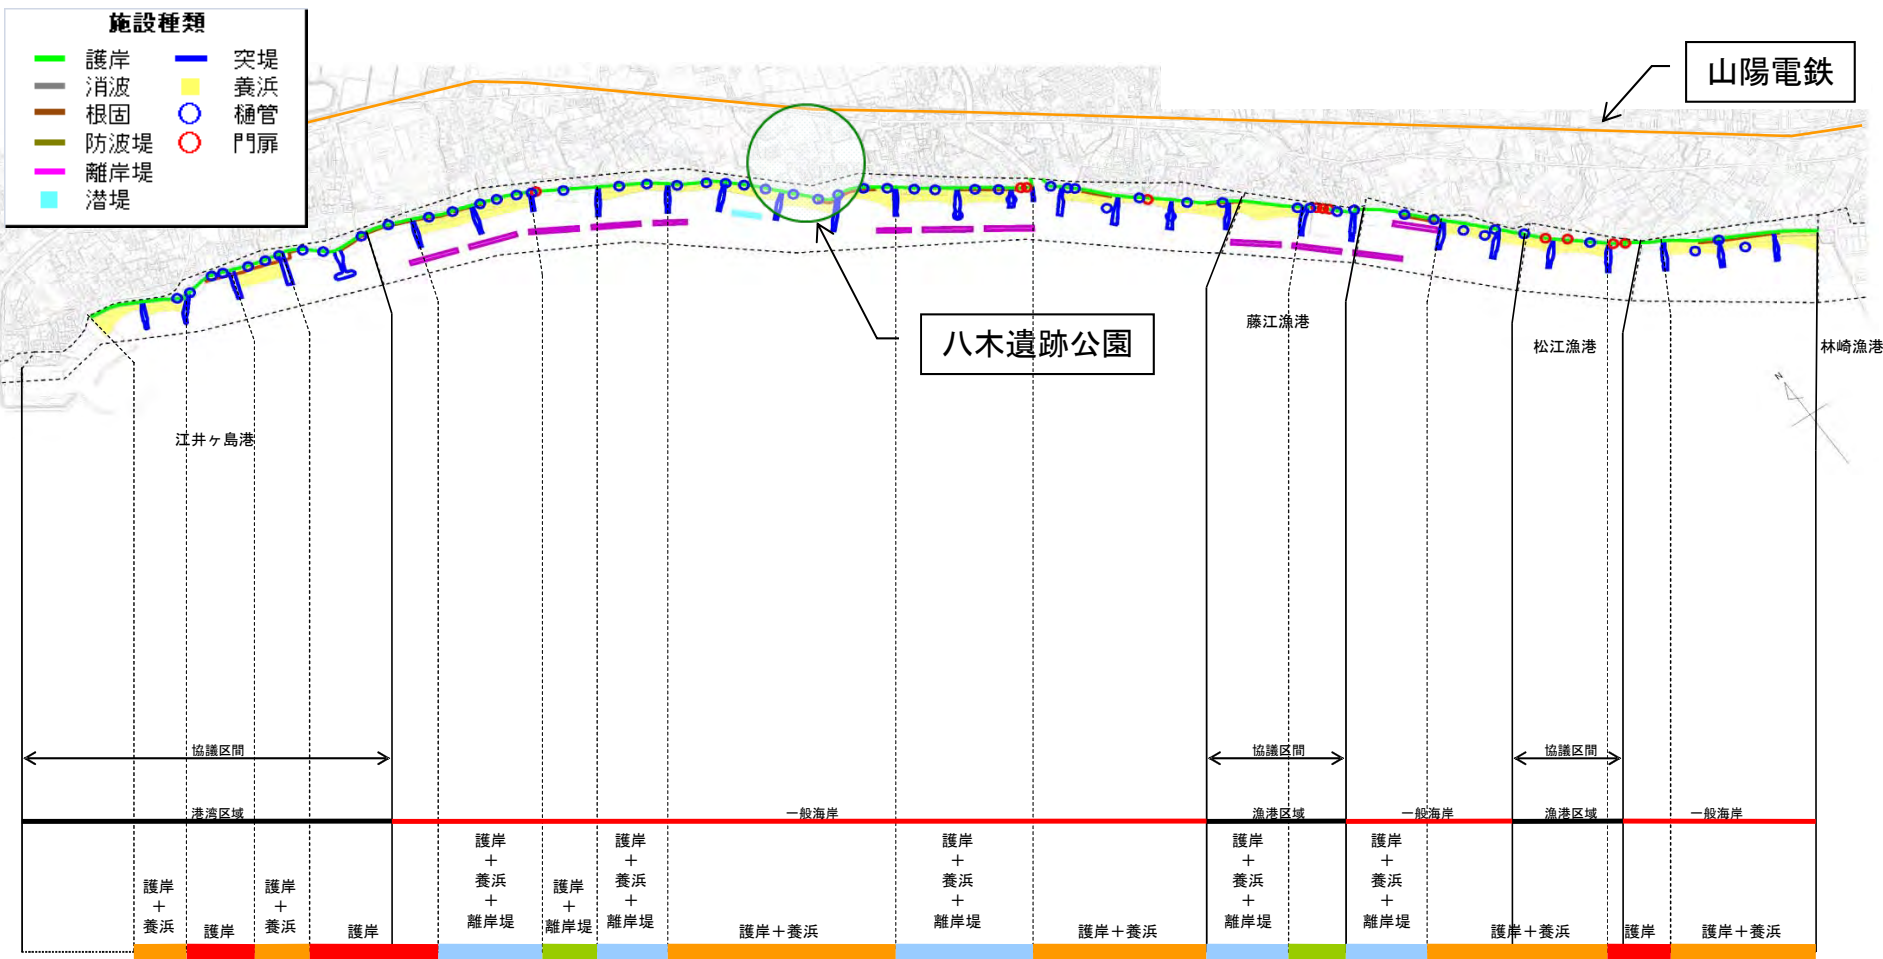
施設種類

護岸
消波
根固
防波堤
離岸堤
潜堤
突堤
養浜
樋管
門扉

山陽電鉄

八木遺跡公園

藤江漁港

松江漁港

林崎漁港

江井ヶ島港

協議区間

協議区間

協議区間

港湾区域

一般海岸

漁港区域

一般海岸

漁港区域

一般海岸

護岸 + 養浜

護岸

護岸 + 養浜

護岸

護岸 + 養浜 + 離岸堤

護岸 + 離岸堤

護岸 + 養浜 + 離岸堤

護岸＋養浜

護岸 + 養浜 + 離岸堤

護岸＋養浜

護岸 + 養浜 + 離岸堤

護岸 + 養浜 + 離岸堤

護岸＋養浜

護岸

護岸＋養浜